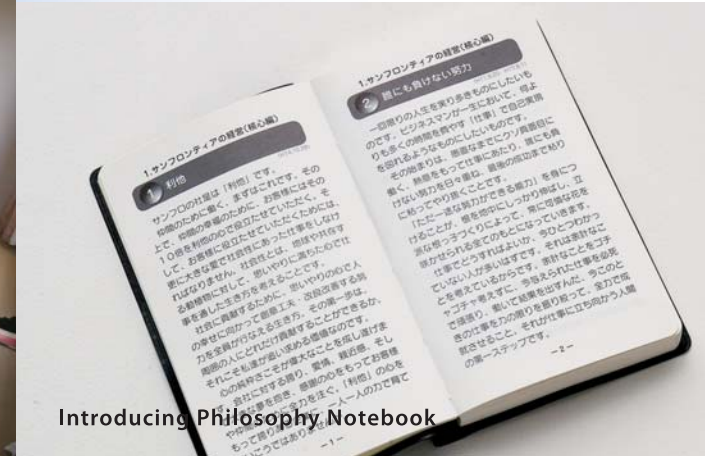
1.サンフロンティアの経営(核心編)

1 利他

サンフロの社是は「利他」です。
相手のために動く、まずはこれです。その上で、相手の幸せのために、お客様にはその10倍を利他のため役立たせていただく。そして、お客様に役立たせていただくためには、更に大きな愛で社会性にあった仕事をしなければなりません。社会性とは、地球や共存する動植物に対して、思いやりに満ちた心です。
事を通した生き方を考えることです。
社会に貢献するために、思いやりの心で人の幸せに向かって創意工夫、改善改革する努力を全身全霊で行うことができるか。
周囲の人にどれだけ貢献することができるか。それこそ私達が追い求める価値なのです。
心の純粋さこそが偉大なことを成し遂げます。
会社にお客様を、感謝の心をもってお客様に向き合うことを喜びとし、「利他」の心を持ち続けることで一人一人の力を育て
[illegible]
－1－

1.サンフロンティアの経営(核心編)

2 誰にも負けない努力

一度限りの人生を実り多きものにしたいものです。ビジネスマンが一生において、何よりも多くの時間を費やす「仕事」で自己実現を目指せるようなものにしたいものです。
その為には、無限な夢とビジョン高い目標を掲げ、誰にも負けない努力を日々重ね、最後の成功まで粘り強く努力してやり抜くことです。
「ただ一途な努力ができる能力」を身につけることが、まず大切です。しっかり準備し、立派な心づくりをしていくことです。常に目標を持つ仕事に向かっていくことが、今日の成功につながるのです。
仕事でどうすればよいか、今日どうすればよいか、それは本当に自分の仕事をどうすればよいのか、素直な心でコツコツと考えているからです。
ヤコチャで考えずに、当社の仕事を必死で頑張り、働いて結果を出すことです。
今の仕事を力の限り頑張って、全力で務めることで、それが仕事に立ち向かう人間の第一ステップです。
－2－

Introducing Philosophy Notebook